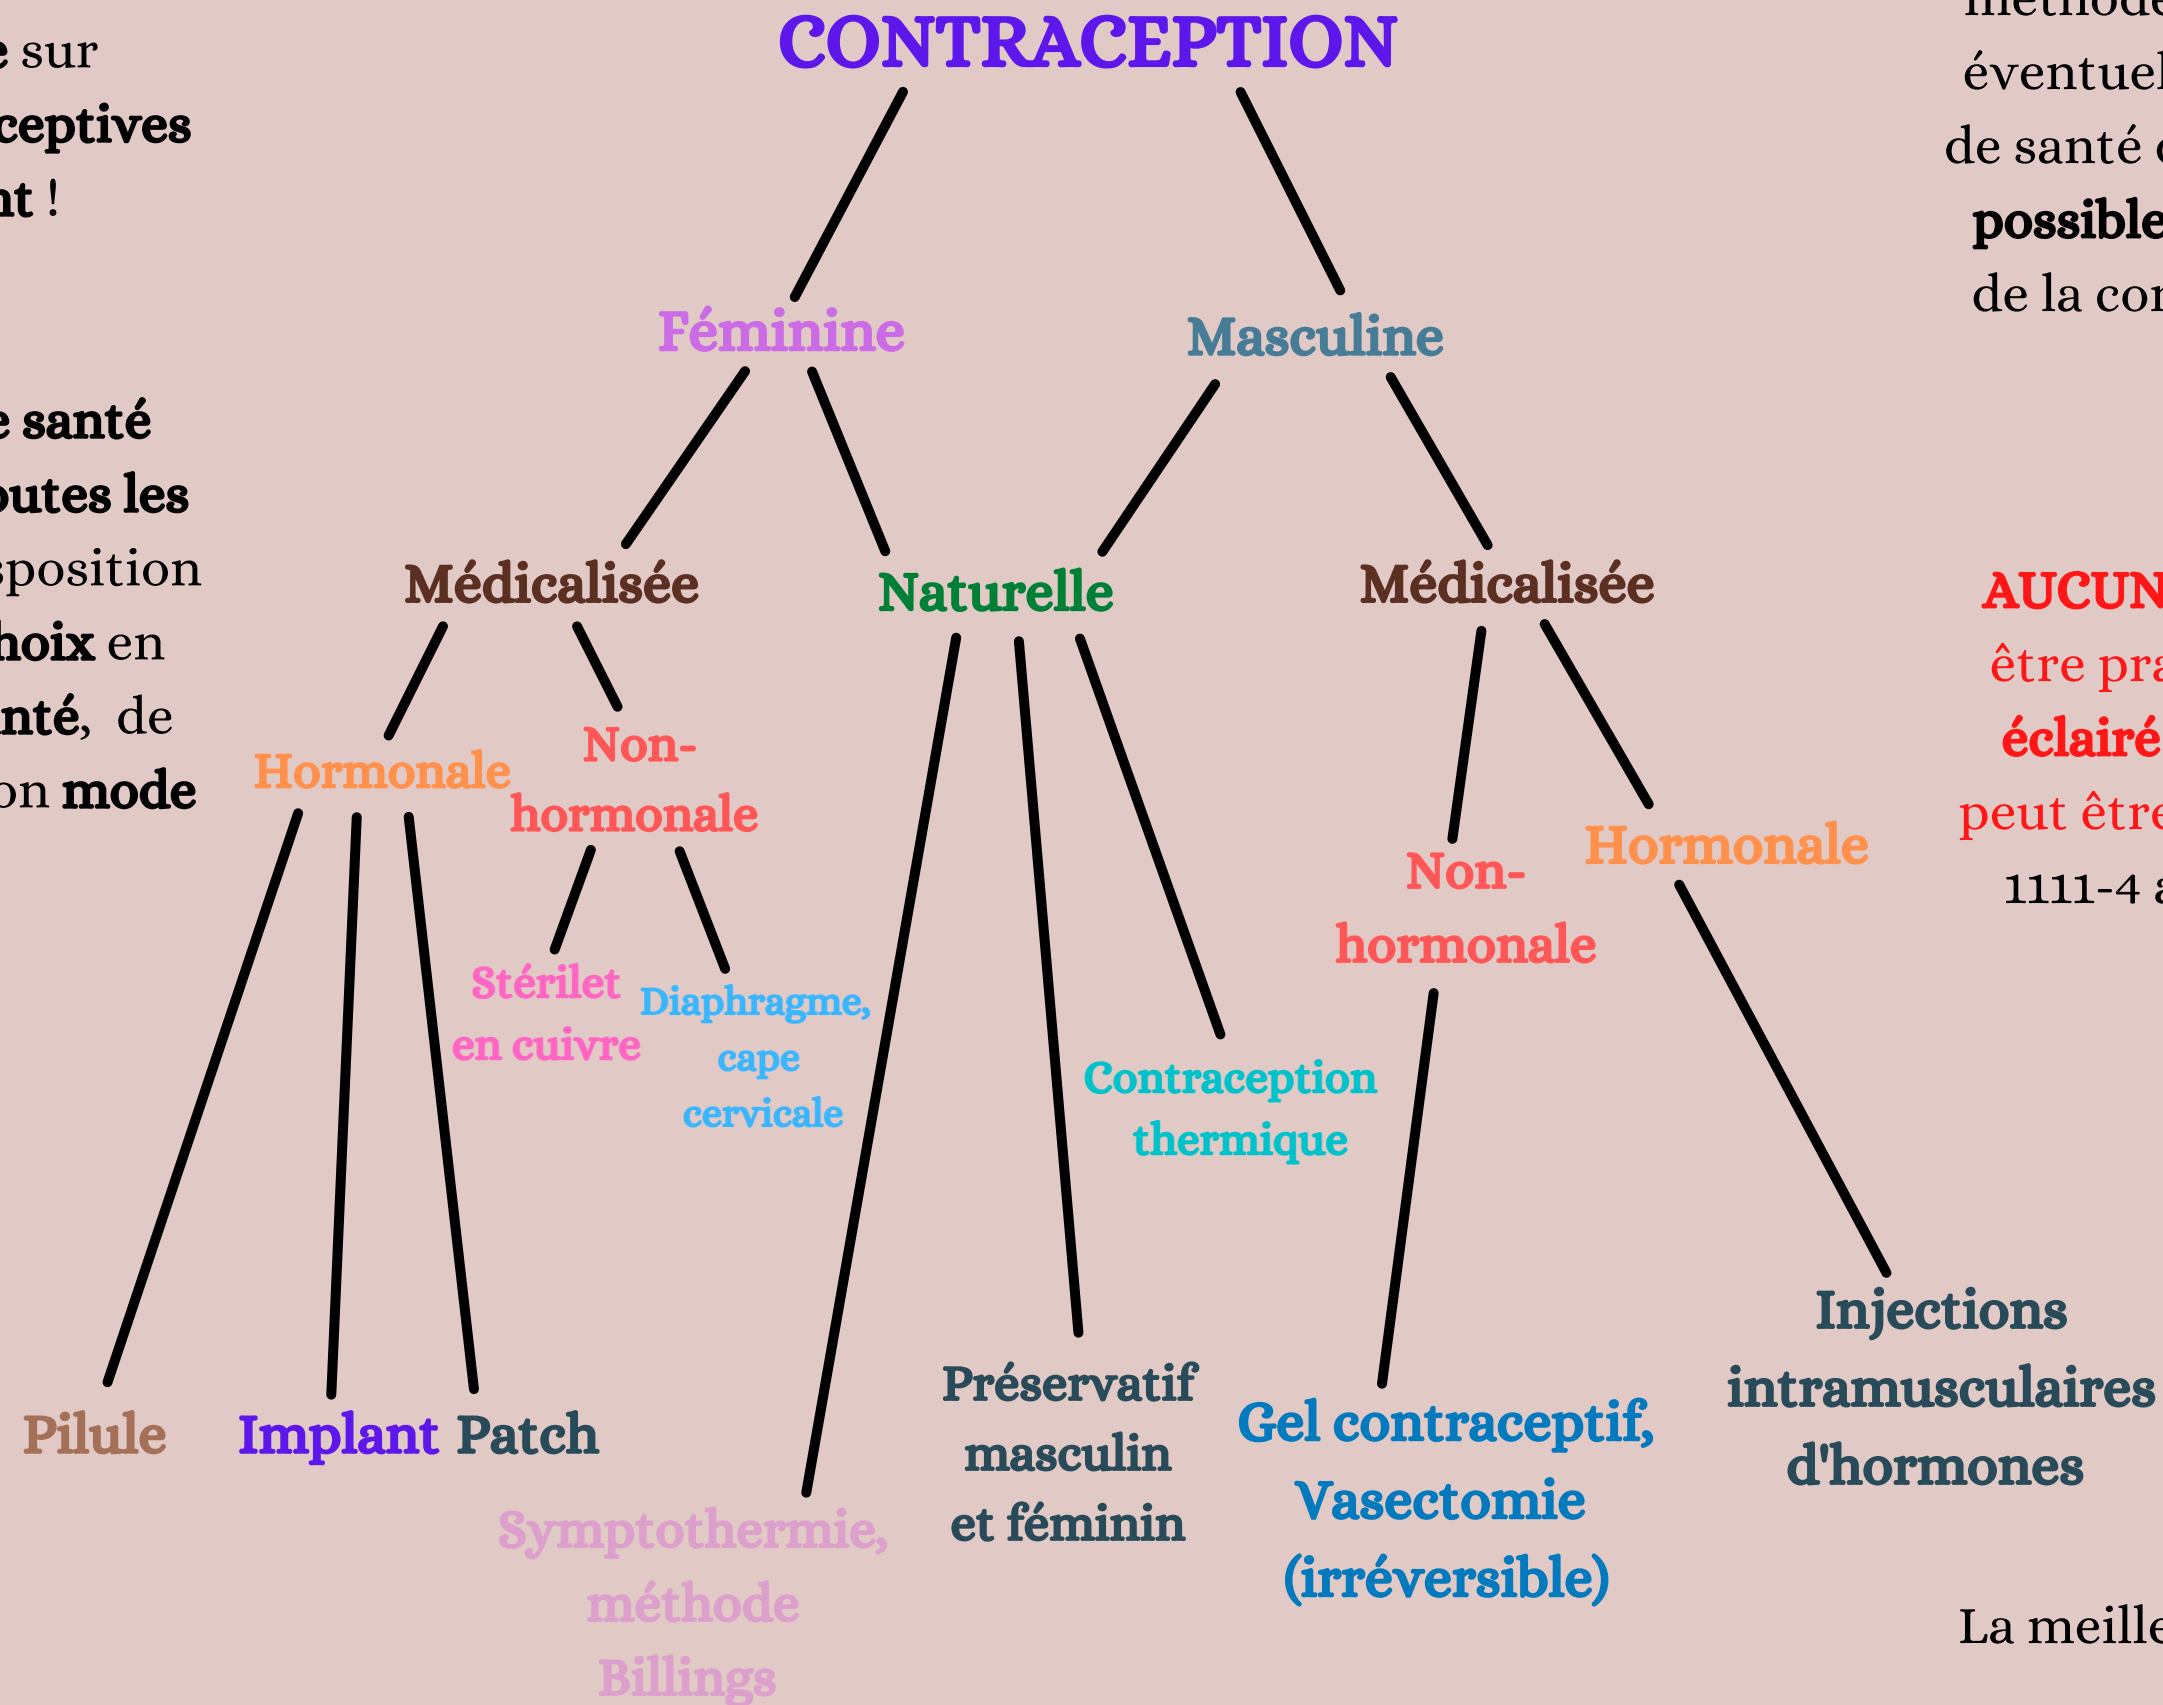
e sur
ceptives
nt !

e santé
outes les
sposition
hoix en
nté, de
on mode

CONTRACEPTION

Féminine

Masculine

Médicalisée

Naturelle

Médicalisée

Hormonale

Non-hormonale

Stérilet en cuivre

Diaphragme, cape cervicale

Contraception thermique

Non-hormonale

Hormonale

Pilule

Implant

Patch

Symptothermie, méthode Billings

Préservatif masculin et féminin

Gel contraceptif, Vasectomie (irréversible)

Injections intramusculaires d'hormones

méthode
éventuel
de santé
possible
de la con

AUCUN
être pra
éclairé
peut être
1111-4

La meille